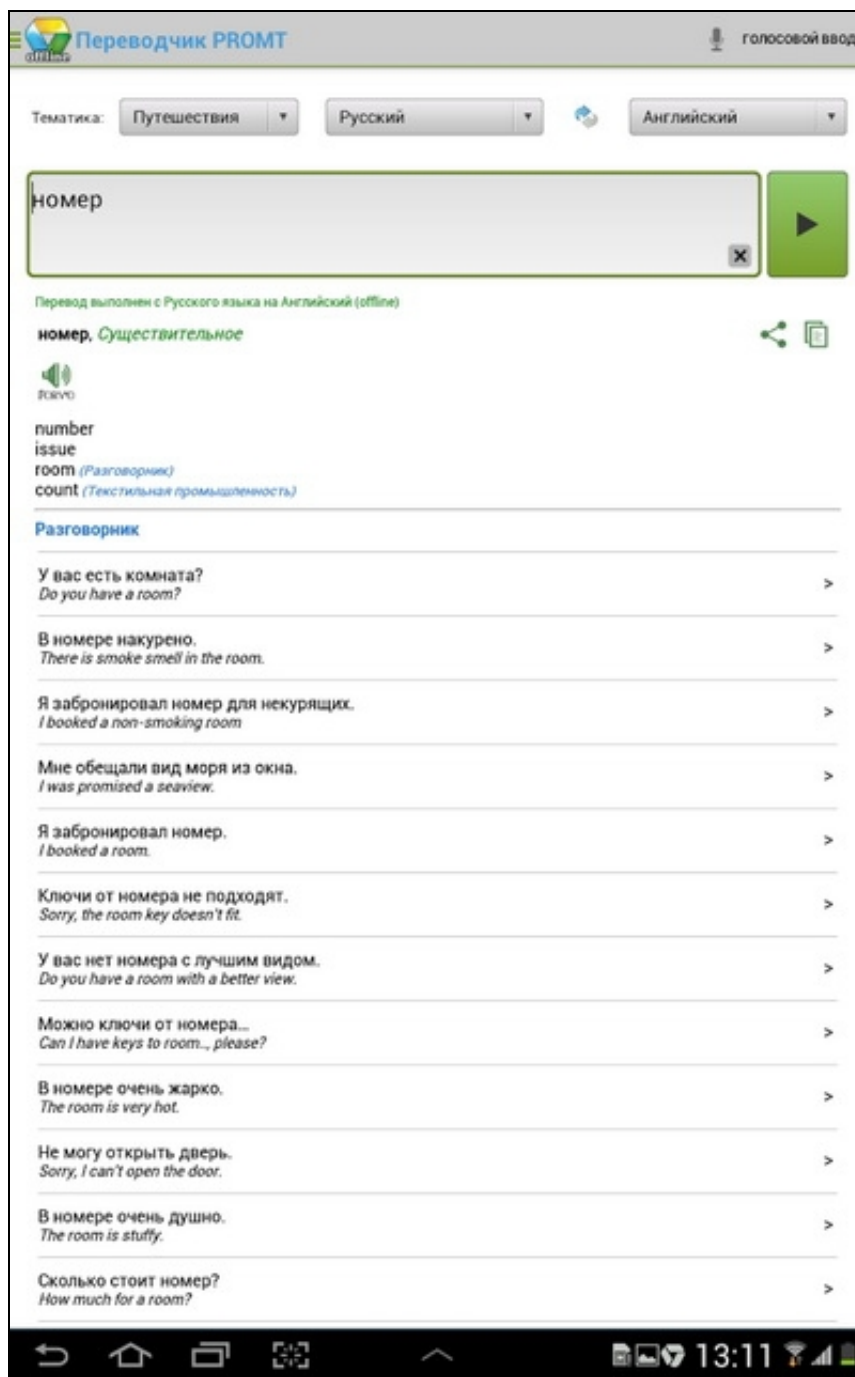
offline Переводчик PROMT

голосовой ввод

Тематика: Путешествия ▾ Русский ▾ Английский ▾

номер

Перевод выполнен с Русского языка на Английский (offline)

номер, Существительное

ROBYVO

number
issue
room (Разговорник)
count (Текстильная промышленность)

Разговорник

У вас есть комната?
Do you have a room? >

В номере накурено.
There is smoke smell in the room. >

Я забронировал номер для некурящих.
I booked a non-smoking room >

Мне обещали вид моря из окна.
I was promised a seaview. >

Я забронировал номер.
I booked a room. >

Ключи от номера не подходят.
Sorry, the room key doesn't fit. >

У вас нет номера с лучшим видом.
Do you have a room with a better view. >

Можно ключи от номера...
Can I have keys to room.., please? >

В номере очень жарко.
The room is very hot. >

Не могу открыть дверь.
Sorry, I can't open the door. >

В номере очень душно.
The room is stuffy. >

Сколько стоит номер?
How much for a room? >

13:11